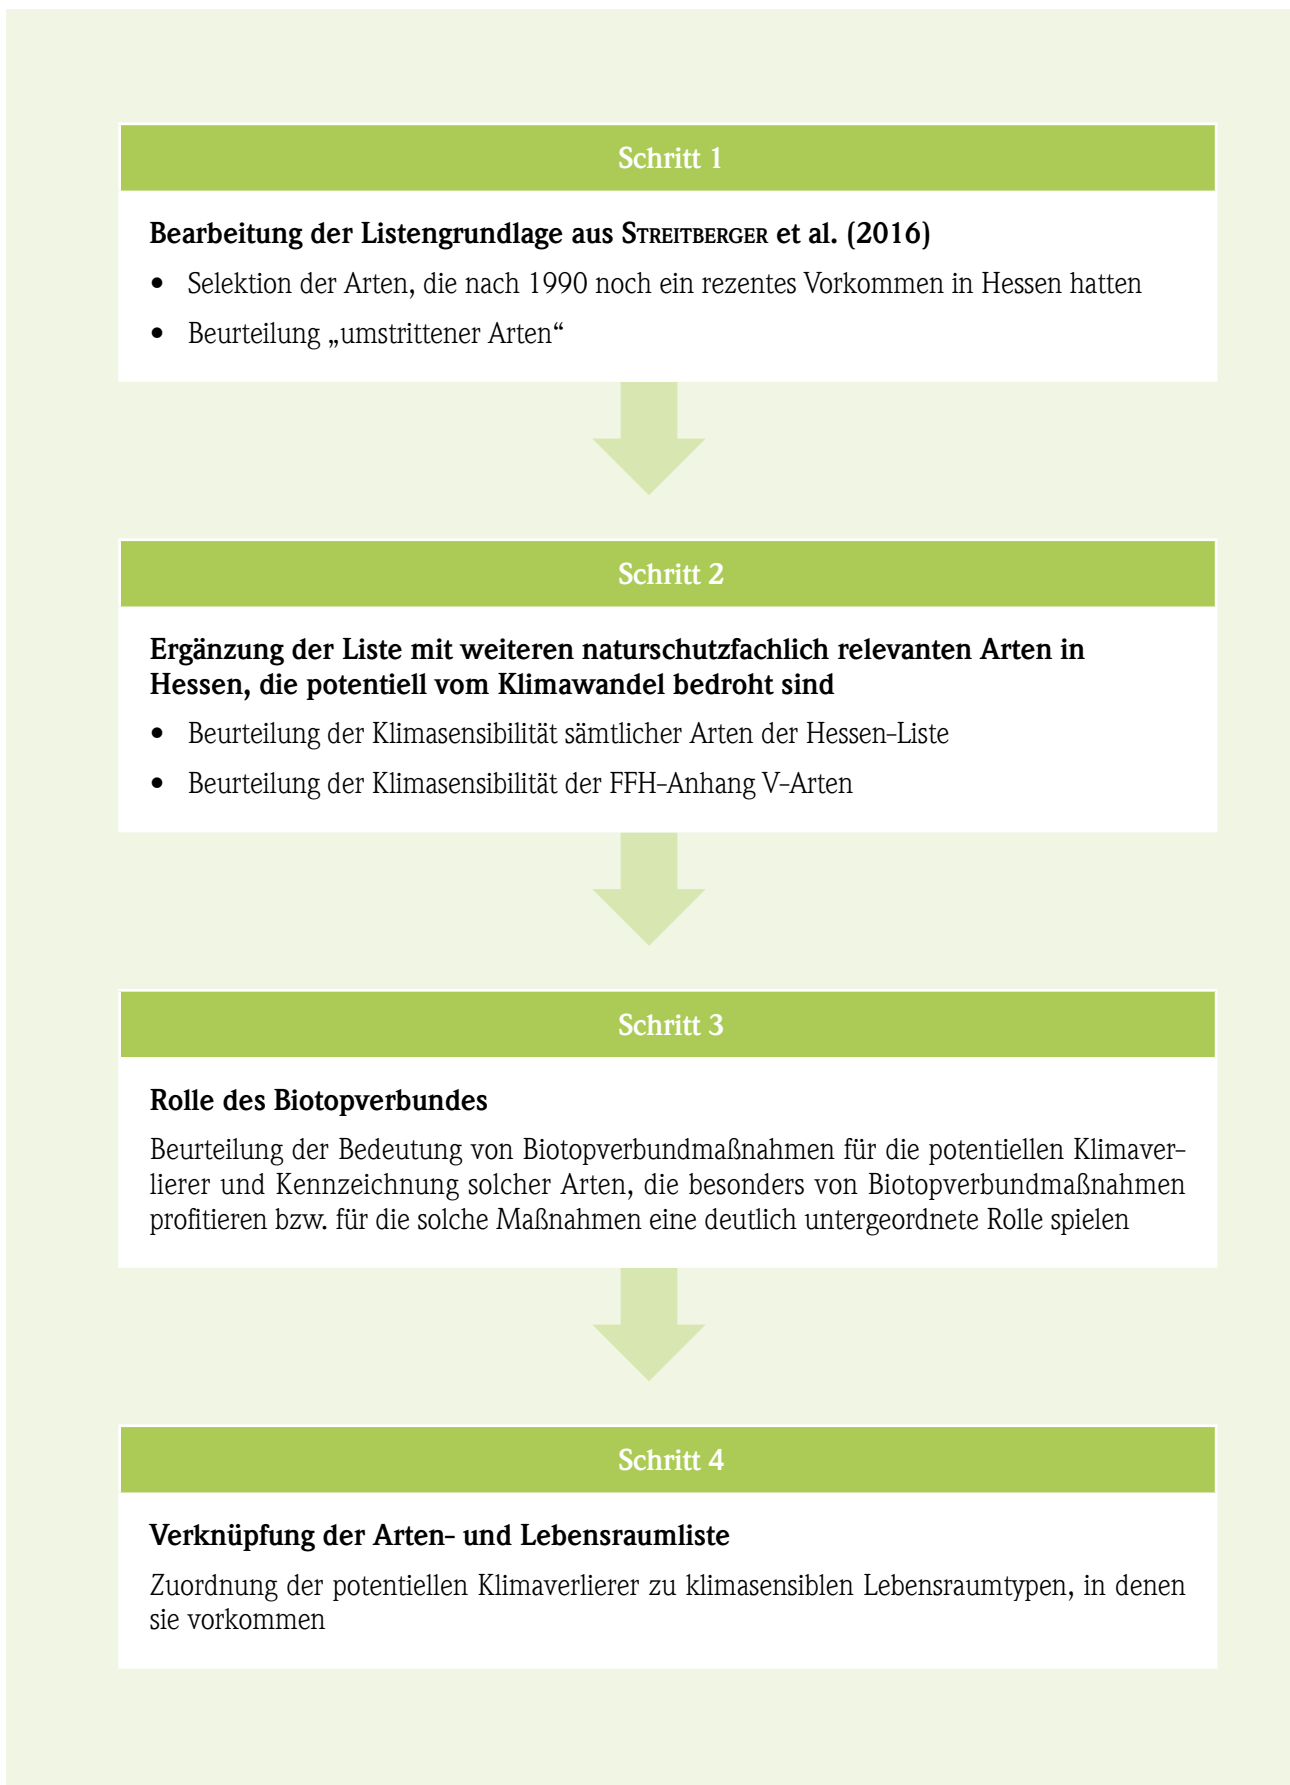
Schritt 1

Bearbeitung der Listengrundlage aus Streitberger et al. (2016)

- Selektion der Arten, die nach 1990 noch ein rezentes Vorkommen in Hessen hatten
- Beurteilung „umstrittener Arten“

Schritt 2

Ergänzung der Liste mit weiteren naturschutzfachlich relevanten Arten in Hessen, die potentiell vom Klimawandel bedroht sind

- Beurteilung der Klimasensibilität sämtlicher Arten der Hessen-Liste
- Beurteilung der Klimasensibilität der FFH-Anhang V-Arten

Schritt 3

Rolle des Biotopverbundes

Beurteilung der Bedeutung von Biotopverbundmaßnahmen für die potentiellen Klimaverlierer und Kennzeichnung solcher Arten, die besonders von Biotopverbundmaßnahmen profitieren bzw. für die solche Maßnahmen eine deutlich untergeordnete Rolle spielen

Schritt 4

Verknüpfung der Arten- und Lebensraumliste

Zuordnung der potentiellen Klimaverlierer zu klimasensiblen Lebensraumtypen, in denen sie vorkommen